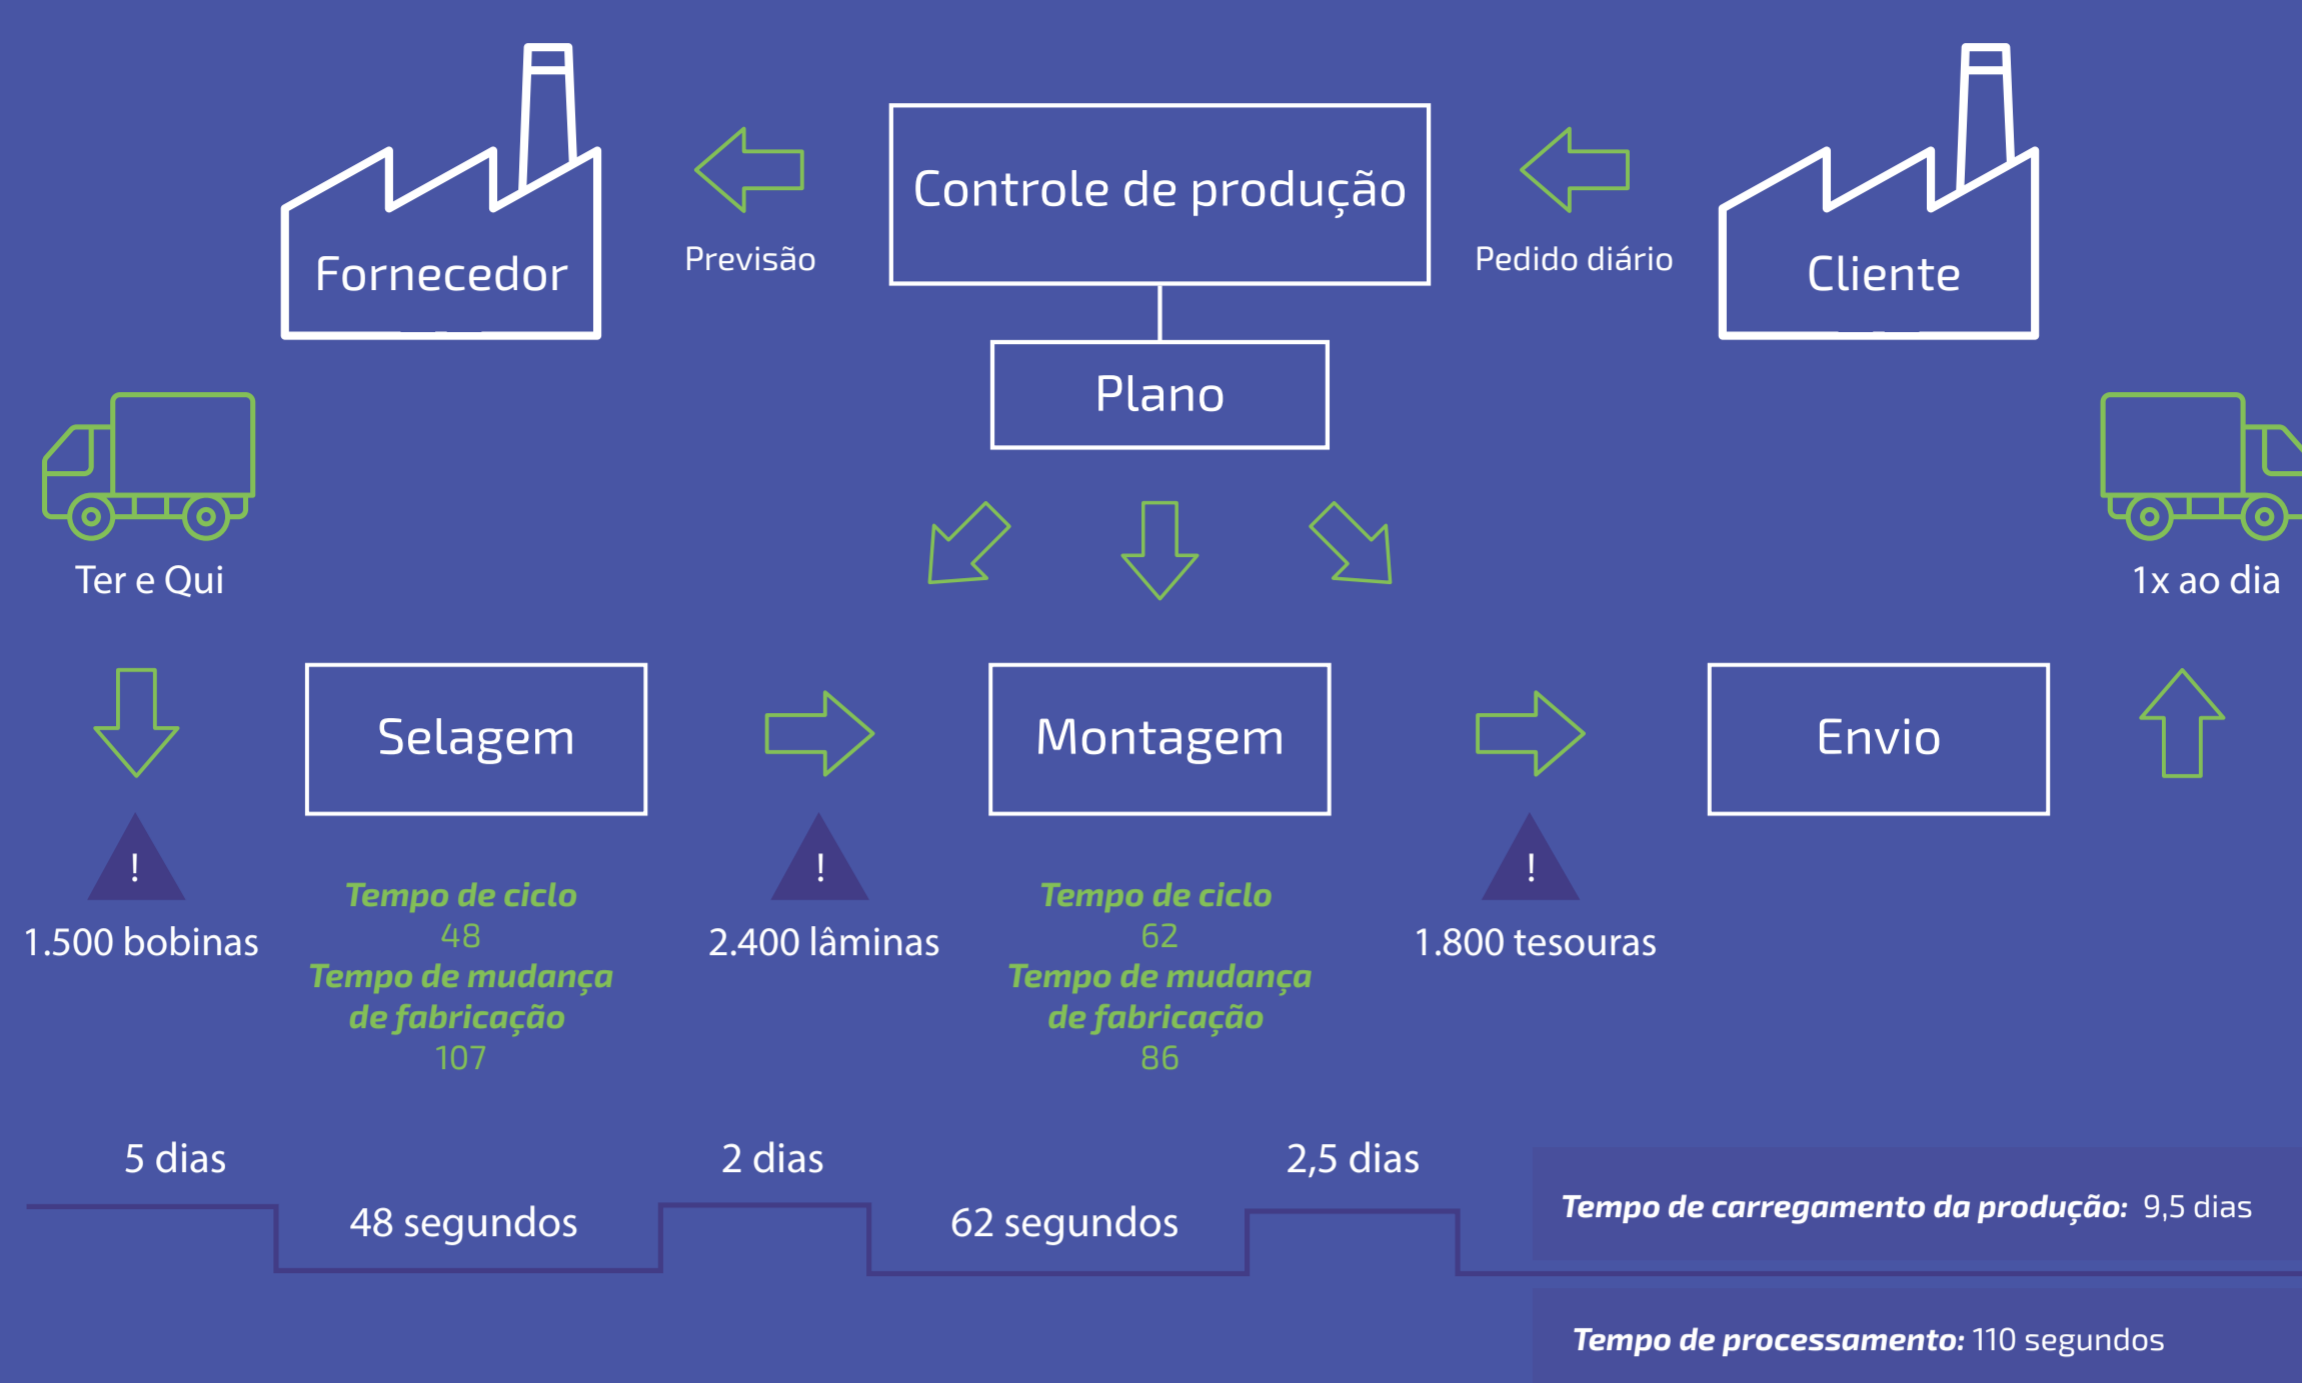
Fornecedor

Previsão

Controle de produção

Pedido diário

Cliente

Plano

Ter e Qui

1x ao dia

Selagem

Montagem

Envio

!

1.500 bobinas

Tempo de ciclo
48
Tempo de mudança de fabricação
107

!

2.400 lâminas

Tempo de ciclo
62
Tempo de mudança de fabricação
86

!

1.800 tesouras

5 dias

2 dias

2,5 dias

48 segundos

62 segundos

Tempo de carregamento da produção: 9,5 dias

Tempo de processamento: 110 segundos